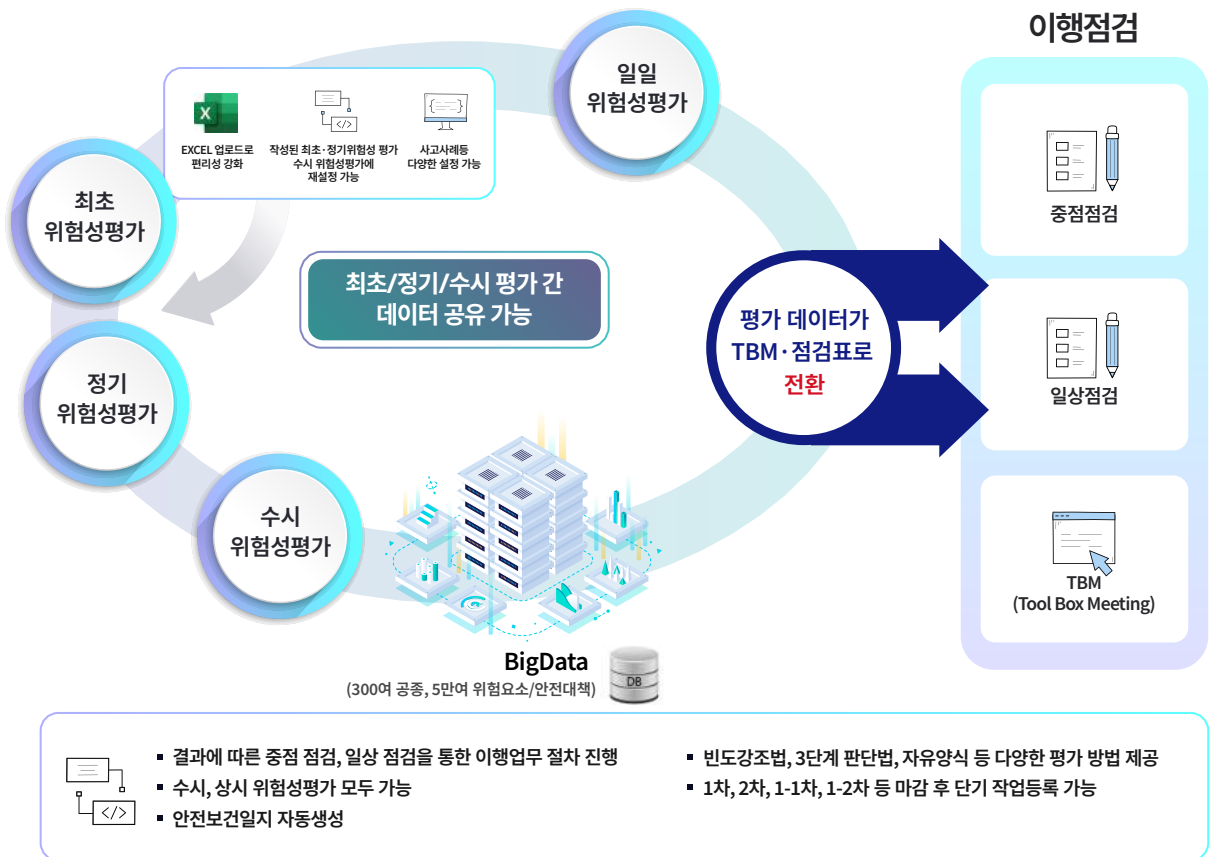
이행점검

EXCEL 업로드로 편리성 강화

작성된 최초·정기위험성 평가 수시 위험성평가에 재설정 가능

사고사례등 다양한 설정 가능

일일 위험성평가

최초 위험성평가

최초/정기/수시 평가 간 데이터 공유 가능

정기 위험성평가

수시 위험성평가

평가 데이터가 TBM · 점검표로 전환

중점점검

일상점검

TBM
(Tool Box Meeting)

BigData
(300여 공종, 5만여 위험요소/안전대책)

DB

▪ 결과에 따른 중점 점검, 일상 점검을 통한 이행업무 절차 진행
▪ 수시, 상시 위험성평가 모두 가능
▪ 안전보건일지 자동생성

▪ 빈도강조법, 3단계 판단법, 자유양식 등 다양한 평가 방법 제공
▪ 1차, 2차, 1-1차, 1-2차 등 마감 후 단기 작업등록 가능